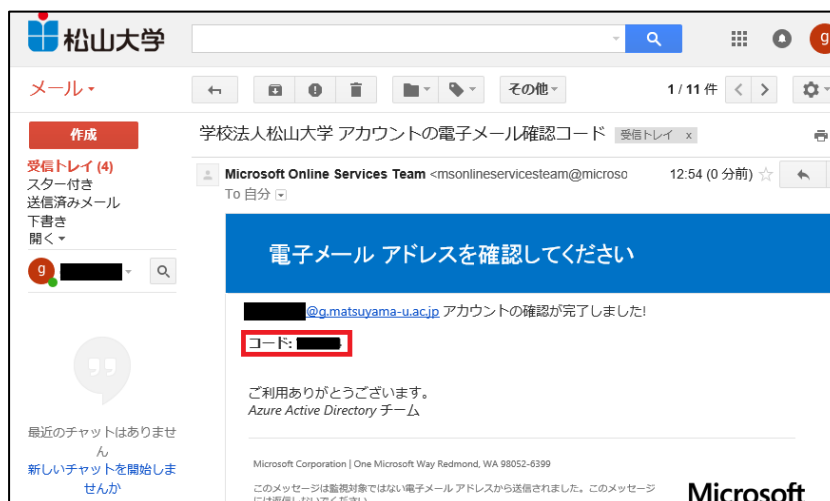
松山大学

メール ▾

その他 ▾

1 / 11 件

作成

受信トレイ (4)
スター付き
送信済みメール
下書き
開く ▾

最近のチャットはありません
新しいチャットを開始しませんか

学校法人松山大学 アカウントの電子メール確認コード 受信トレイ x

Microsoft Online Services Team <msonlineservicesteam@microso
12:54 (0 分前)
To 自分

電子メール アドレスを確認してください

@g.matsuyama-u.ac.jp アカウントの確認が完了しました!

コード:

ご利用ありがとうございます。
Azure Active Directory チーム

Microsoft Corporation | One Microsoft Way Redmond, WA 98052-6399

このメッセージは監視対象ではない電子メール アドレスから送信されました。このメッセージ
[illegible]

Microsoft